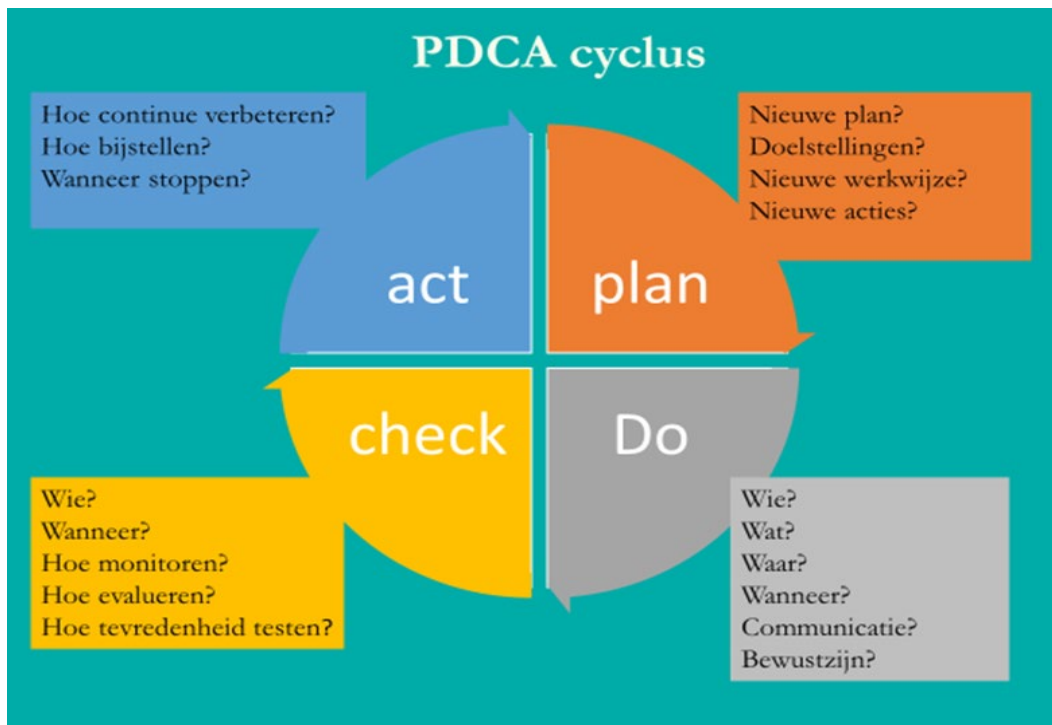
PDCA cyclus

Hoe continue verbeteren?
Hoe bijstellen?
Wanneer stoppen?

Nieuwe plan?
Doelstellingen?
Nieuwe werkwijze?
Nieuwe acties?

act

plan

check

Do

Wie?
Wanneer?
Hoe monitoren?
Hoe evalueren?
Hoe tevredenheid testen?

Wie?
Wat?
Waar?
Wanneer?
Communicatie?
Bewustzijn?